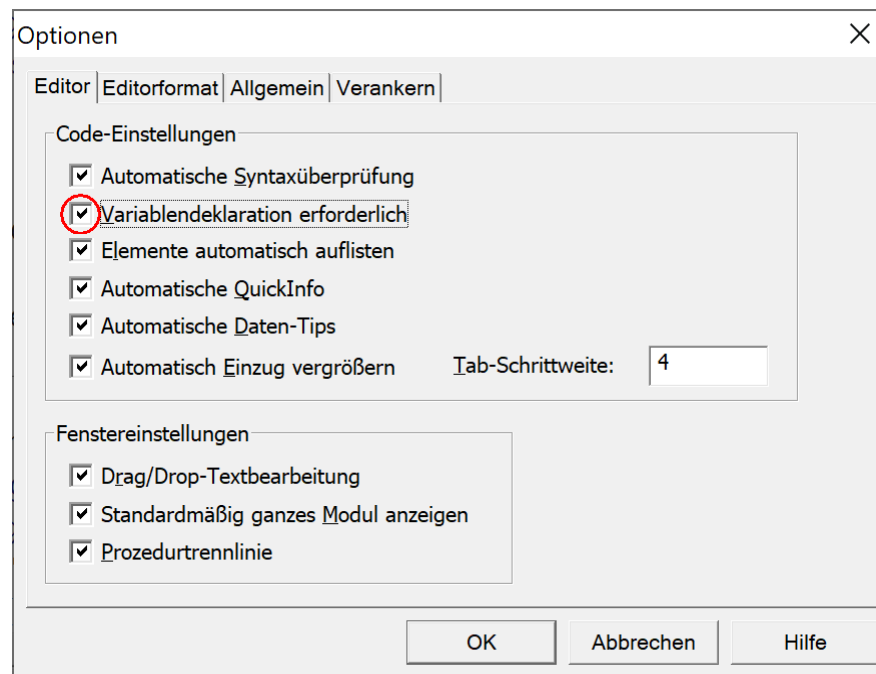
Optionen

Editor | Editorformat | Allgemein | Verankern

Code-Einstellungen

Automatische Syntaxüberprüfung

Variablendeklaration erforderlich

Elemente automatisch auflisten

Automatische QuickInfo

Automatische Daten-Tips

Automatisch Einzug vergrößern

Tab-Schrittweite: 4

Fenstereinstellungen

Drag/Drop-Textbearbeitung

Standardmäßig ganzes Modul anzeigen

Prozedurtrennlinie

OK

Abbrechen

Hilfe